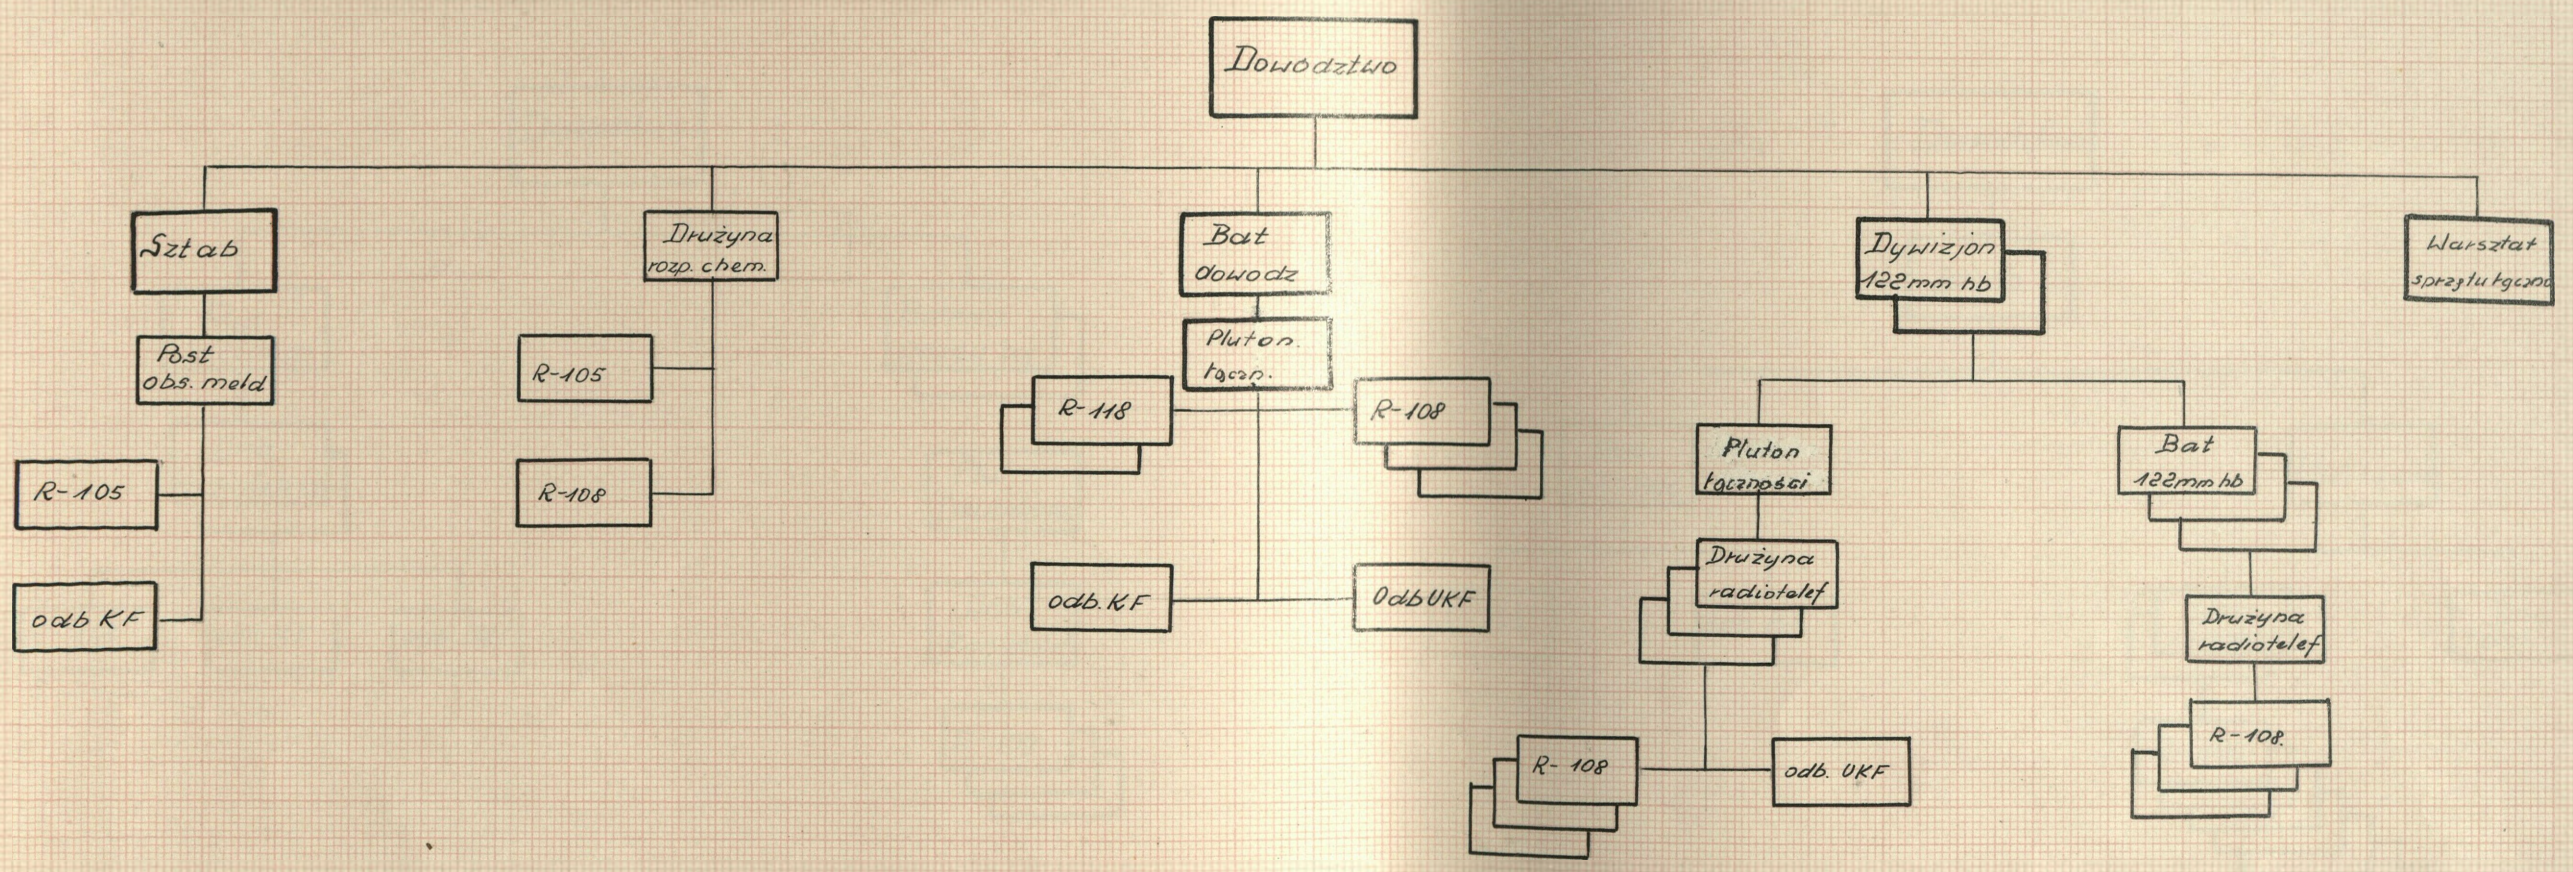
Dowodztwo

Sztab

Post obs. meld

R-105

odb KF

Drużyna rozp. chem.

R-105

R-108

Bat dowodz

Pluton łączn.

R-118

R-108

odb. KF

Odb UKF

Dywizjon 122 mm hb

Pluton łączności

Drużyna radiotelef

R-108

odb. UKF

Bat 122mm hb

Drużyna radiotelef

R-108.

Warsztat sprzętu łączno